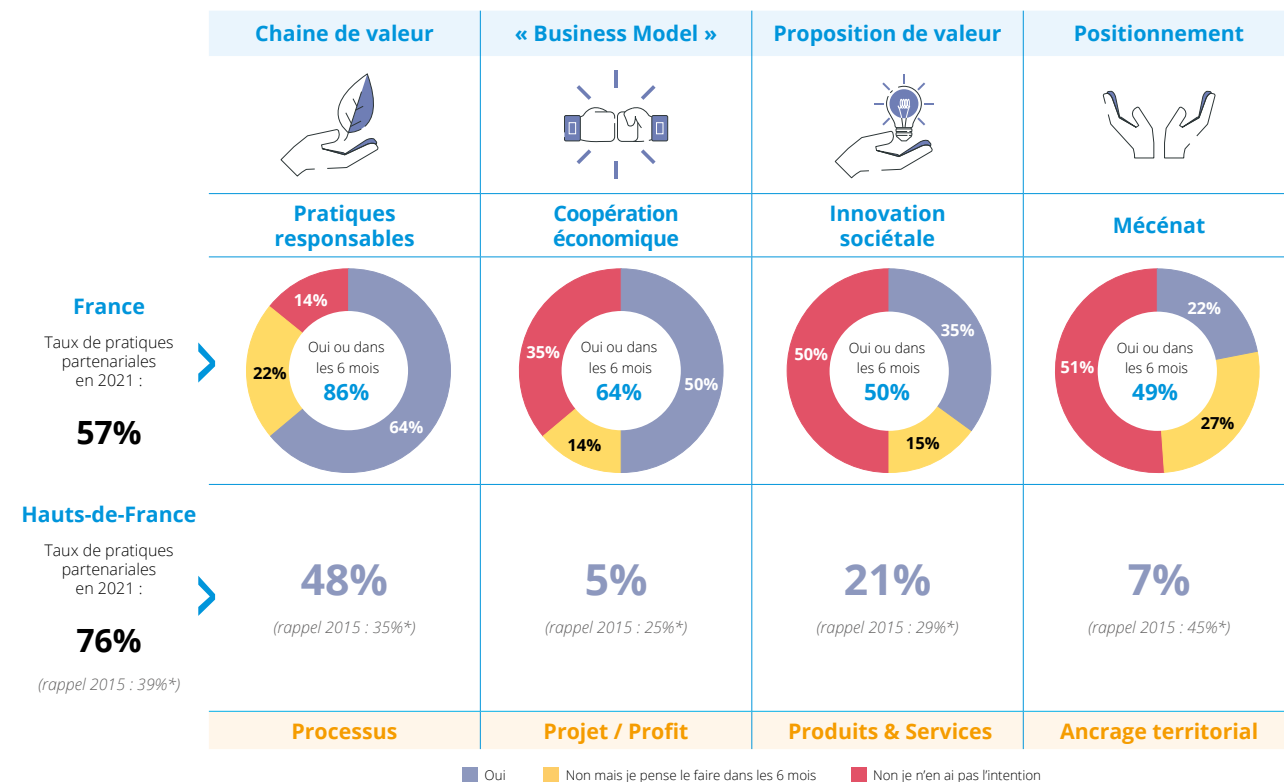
| | Chaine de valeur | « Business Model » | Proposition de valeur | Positionnement |
|---|---|---|---|---|
| | Pratiques responsables | Coopération économique | Innovation sociétale | Mécénat |
| France. Taux de pratiques partenariales en 2021 : 57% | 14% 22% Oui ou dans les 6 mois 86% 64% | 35% Oui ou dans les 6 mois 64% 50% 14% | 50% Oui ou dans les 6 mois 50% 35% 15% | 22% 51% Oui ou dans les 6 mois 49% 27% |
| Hauts-de-France. Taux de pratiques partenariales en 2021 : 76% (rappel 2015 : 39%*) | 48% (rappel 2015 : 35%*) | 5% (rappel 2015 : 25%*) | 21% (rappel 2015 : 29%*) | 7% (rappel 2015 : 45%*) |
| | Processus | Projet / Profit | Produits & Services | Ancrage territorial |

Oui
Non mais je pense le faire dans les 6 mois
Non je n'en ai pas l'intention